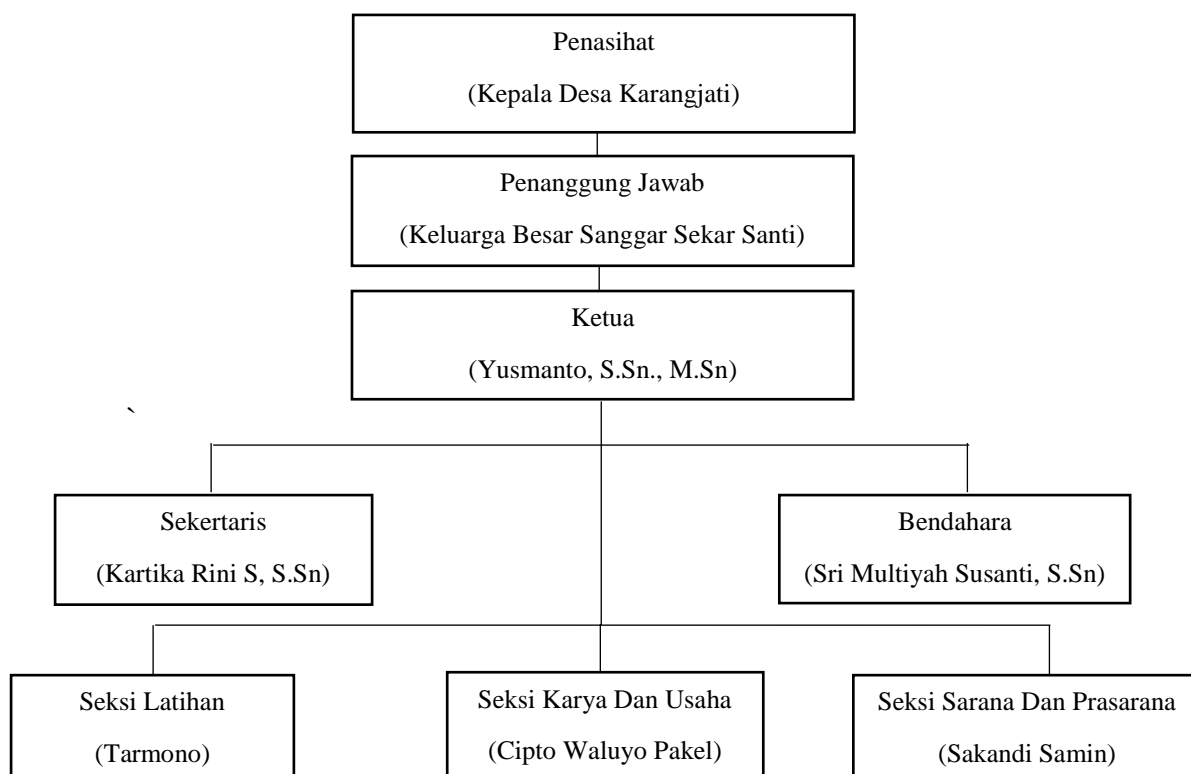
Penasihat
(Kepala Desa Karangjati)

Penanggung Jawab
(Keluarga Besar Sanggar Sekar Santi)

Ketua
(Yusmanto, S.Sn., M.Sn)

`

Sekertaris
(Kartika Rini S, S.Sn)

Bendahara
(Sri Multiyah Susanti, S.Sn)

Seksi Latihan
(Tarmono)

Seksi Karya Dan Usaha
(Cipto Waluyo Pakel)

Seksi Sarana Dan Prasarana
(Sakandi Samin)